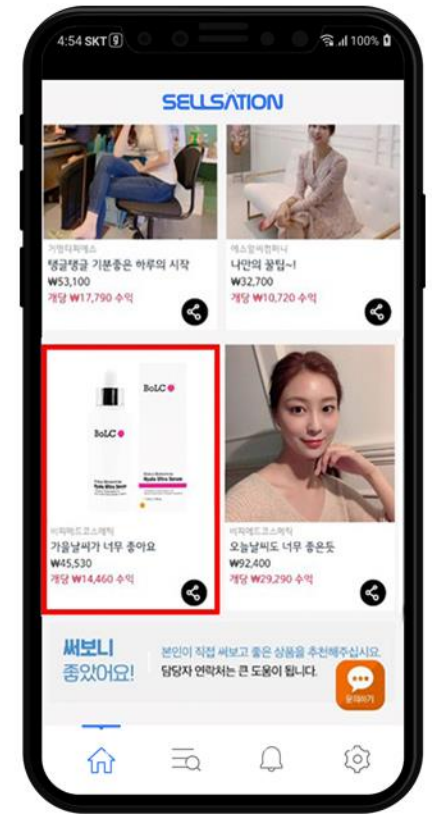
4:54 SKT 9 100%

SELLSATION

거명티퍼에스
탱글탱글 기분좋은 하루의 시작
₩53,100
개당 ₩17,790 수익

에스알써컴퍼니
나만의 꿀팁~!
₩32,700
개당 ₩10,720 수익

BoLC
BoLC

비피에드코스메틱
가을날씨가 너무 좋아요
₩45,530
개당 ₩14,460 수익

비피에드코스메틱
오늘날씨도 너무 좋은듯
₩92,400
개당 ₩29,290 수익

써보니 좋았어요!
본인이 직접 써보고 좋은 상품을 추천해주십시오.
담당자 연락처는 큰 도움이 됩니다.
문의하기